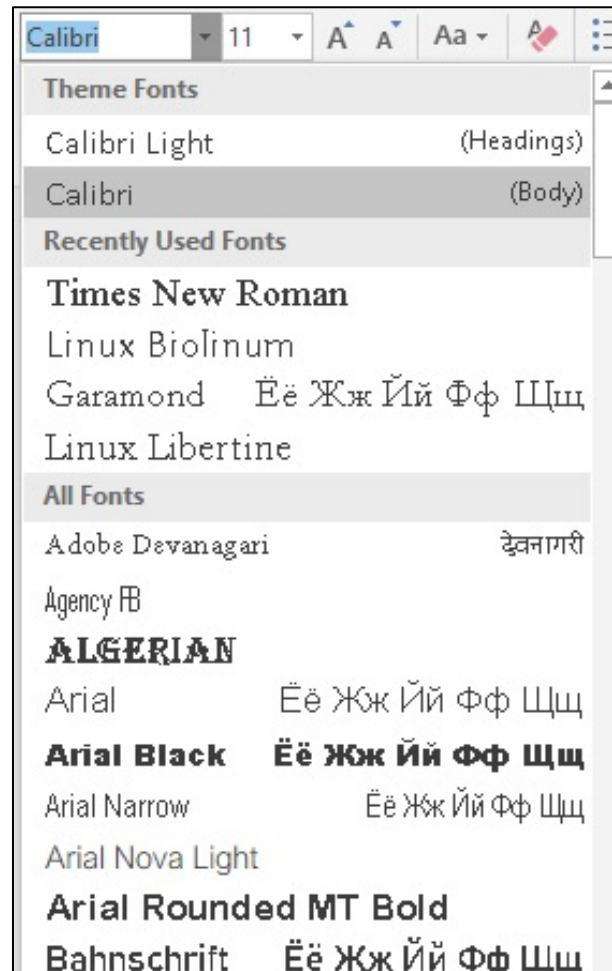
Calibri 11 A A Aa

Theme Fonts

Calibri Light (Headings)

Calibri (Body)

Recently Used Fonts

Times New Roman

Linux Biolinum

Garamond Ёё Жж Йй Фф Щщ

Linux Libertine

All Fonts

Adobe Devanagari देवनागरी

Agency FB

ALGERIAN

Arial Ёё Жж Йй Фф Щщ

Arial Black Ёё Жж Йй Фф Щщ

Arial Narrow Ёё Жж Йй Фф Щщ

Arial Nova Light

Arial Rounded MT Bold

Bahnschrift Ёё Жж Йй Фф Щщ